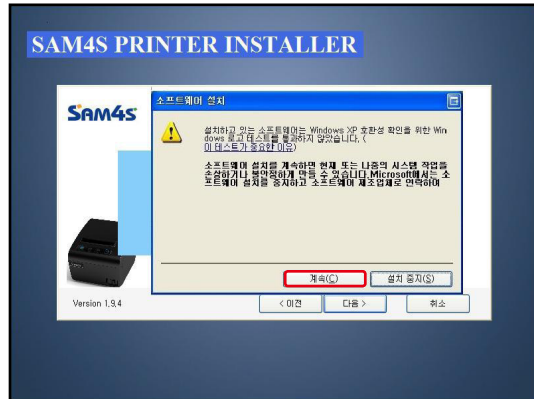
SAM4S PRINTER INSTALLER

SAM4S

소프트웨어 설치

설치하고 있는 소프트웨어는 Windows XP 호환성 확인을 위한 Windows 로고 테스트를 통과하지 않았습니다. (
이 테스트가 중요한 이유)

소프트웨어 설치를 계속하면 현재 또는 나중의 시스템 작업을 손상하거나 불안정하게 만들 수 있습니다. Microsoft에서는 소프트웨어 설치를 중지하고 소프트웨어 제조업체로 연락하여

계속(C)

설치 중지(S)

Version 1.9.4

< 이전

다음 >

취소